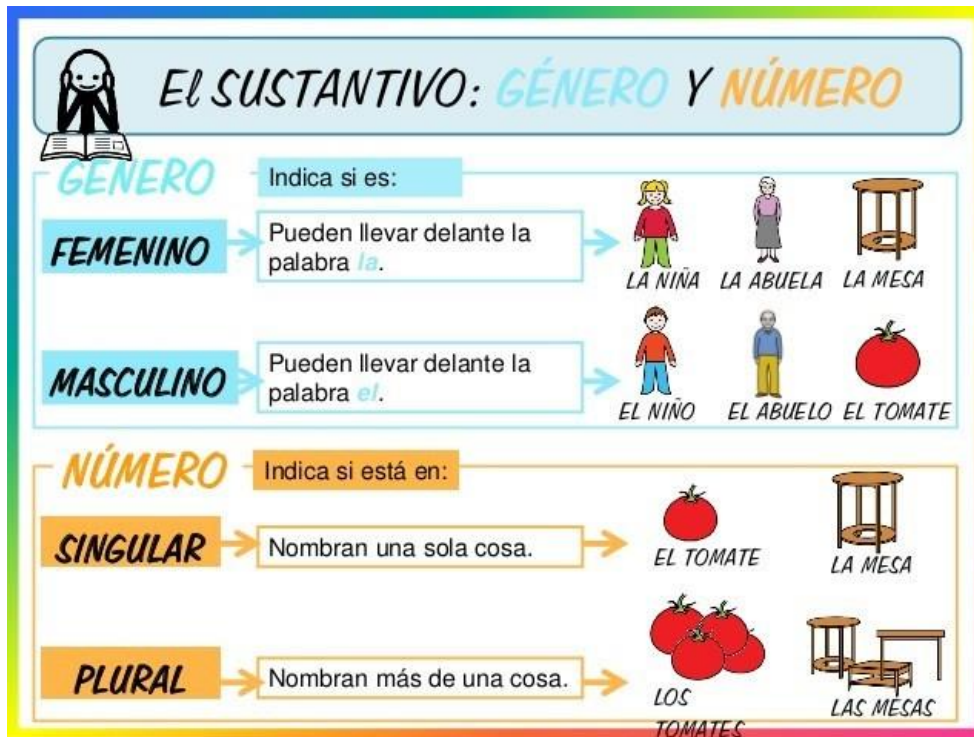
El SUSTANTIVO: GÉNERO Y NÚMERO

GÉNERO

Indica si es:

FEMENINO

Pueden llevar delante la palabra la.

LA NIÑA LA ABUELA LA MESA

MASCULINO

Pueden llevar delante la palabra el.

EL NIÑO EL ABUELO EL TOMATE

NÚMERO

Indica si está en:

SINGULAR

Nombran una sola cosa.

EL TOMATE LA MESA

PLURAL

Nombran más de una cosa.

LOS TOMATES LAS MESAS